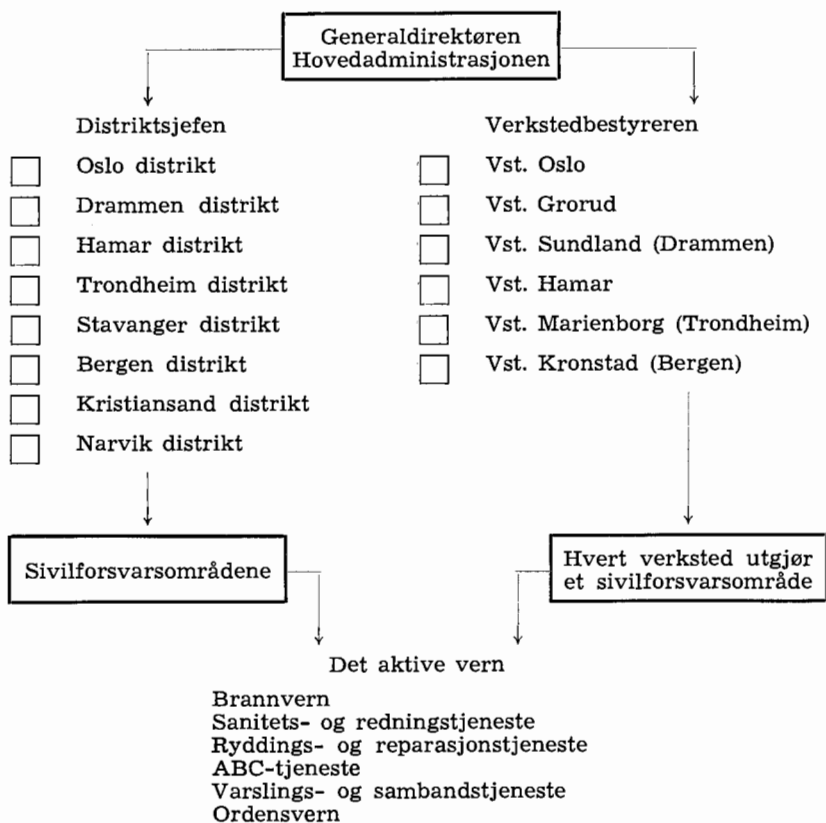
Generaldirektøren
Hovedadministrasjonen

Distriktsjefen

Oslo distrikt

Drammen distrikt

Hamar distrikt

Trondheim distrikt

Stavanger distrikt

Bergen distrikt

Kristiansand distrikt

Narvik distrikt

Verkstedbestyreren

Vst. Oslo

Vst. Grorud

Vst. Sundland (Drammen)

Vst. Hamar

Vst. Marienborg (Trondheim)

Vst. Kronstad (Bergen)

Sivilforsvarsområdene

Hvert verksted utgjør et sivilforsvarsområde

Det aktive vern

Brannvern
Sanitets- og redningstjeneste
Ryddings- og reparasjonstjeneste
ABC-tjeneste
Varslings- og sambandstjeneste
Ordensvern